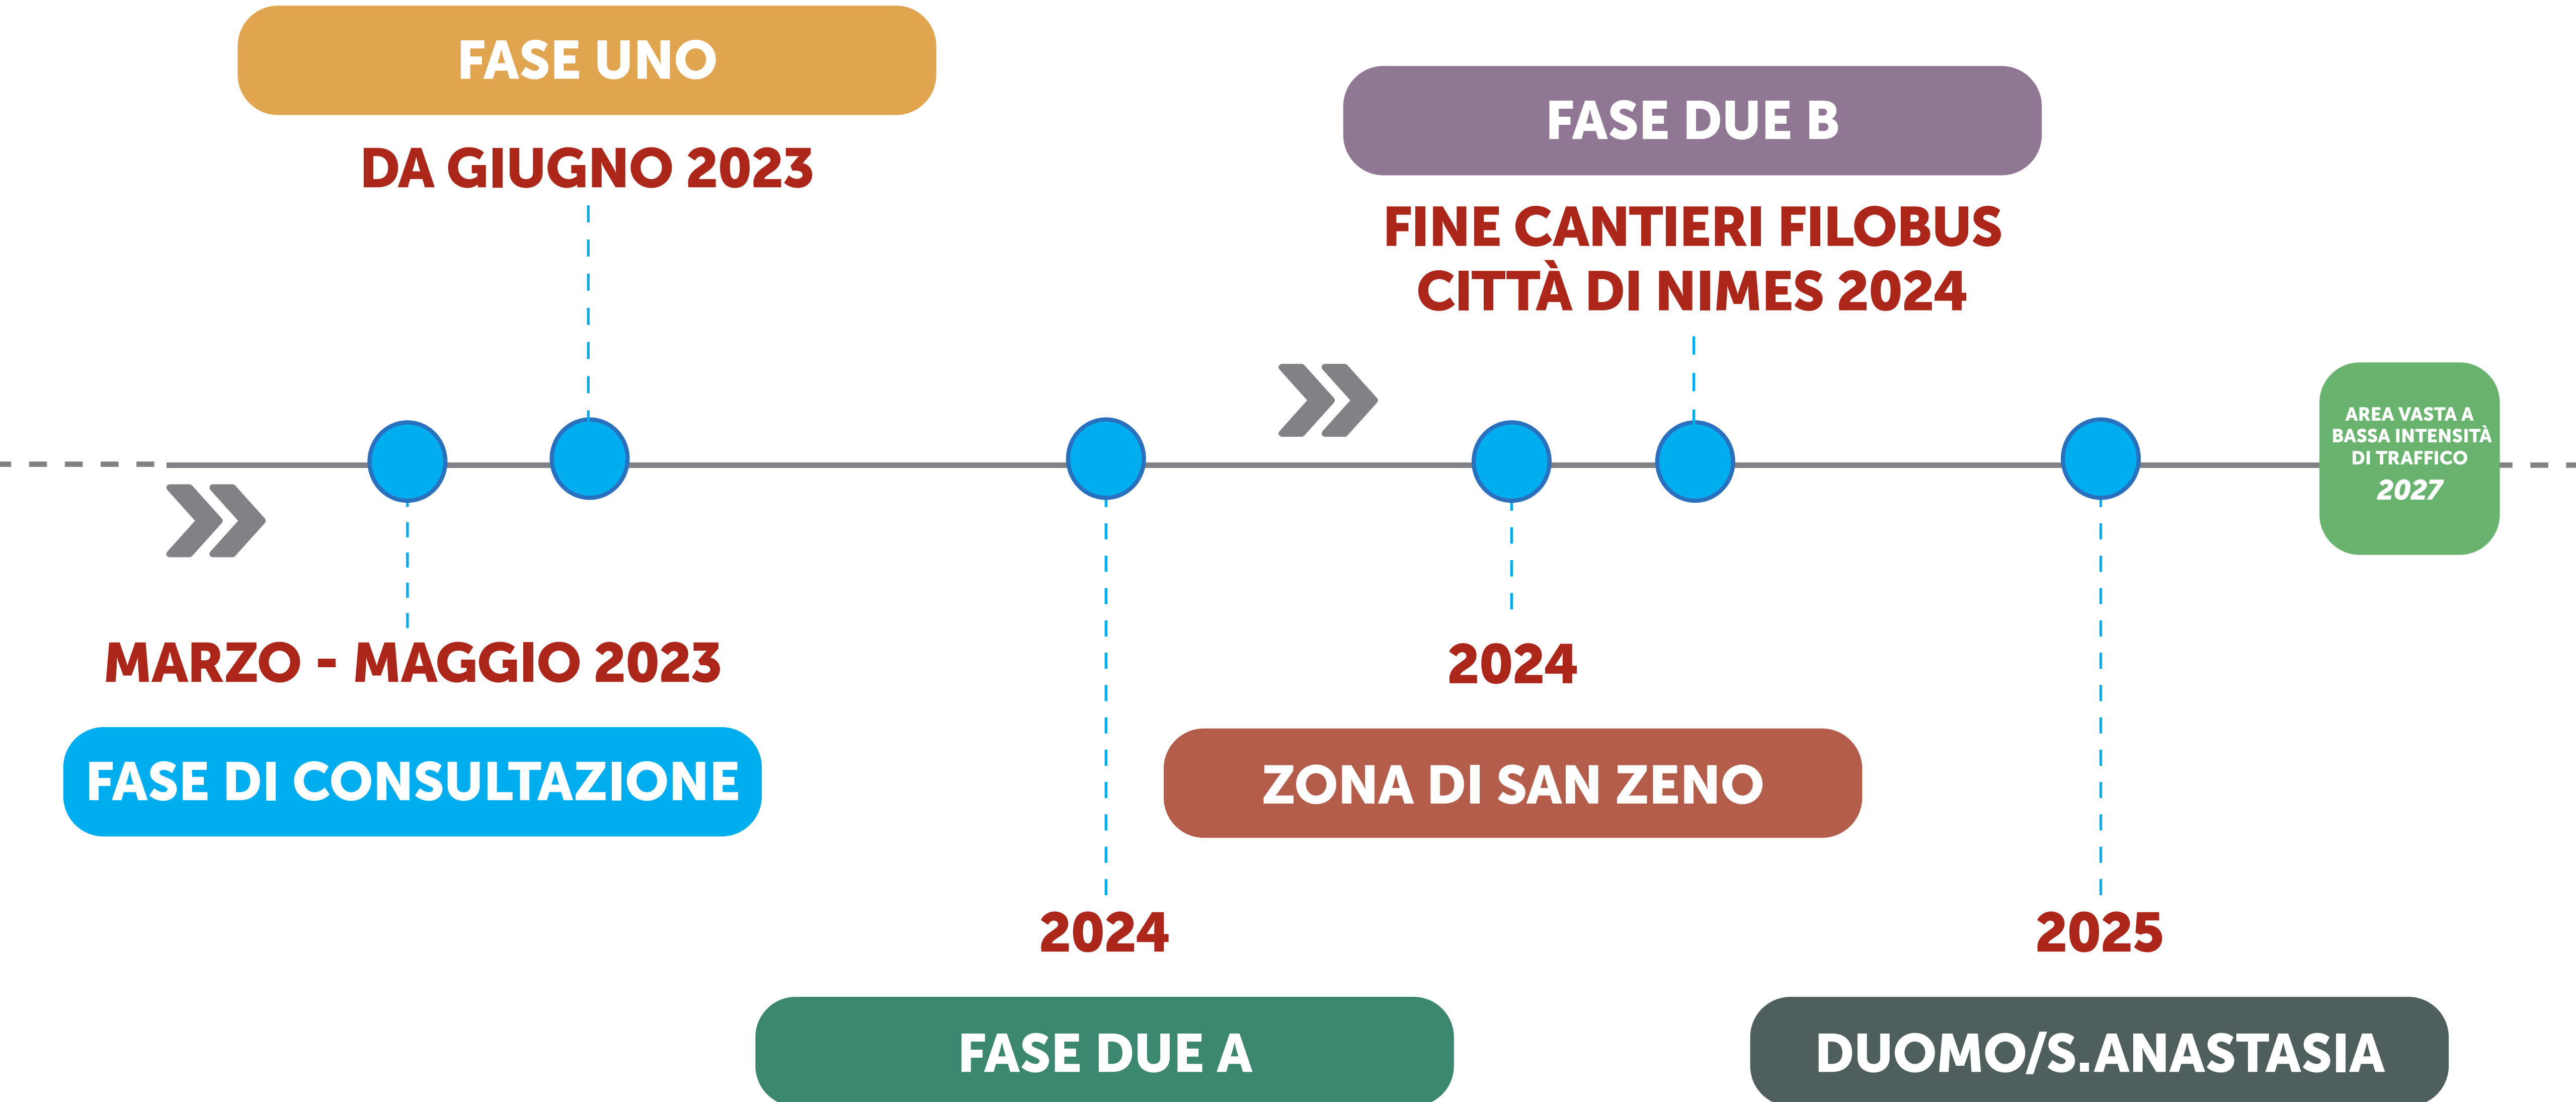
FASE UNO

DA GIUGNO 2023

FASE DUE B

FINE CANTIERI FILOBUS CITTÀ DI NIMES 2024

AREA VASTA A BASSA INTENSITÀ DI TRAFFICO 2027

MARZO - MAGGIO 2023

FASE DI CONSULTAZIONE

2024

ZONA DI SAN ZENO

2024

FASE DUE A

2025

DUOMO/S.ANASTASIA